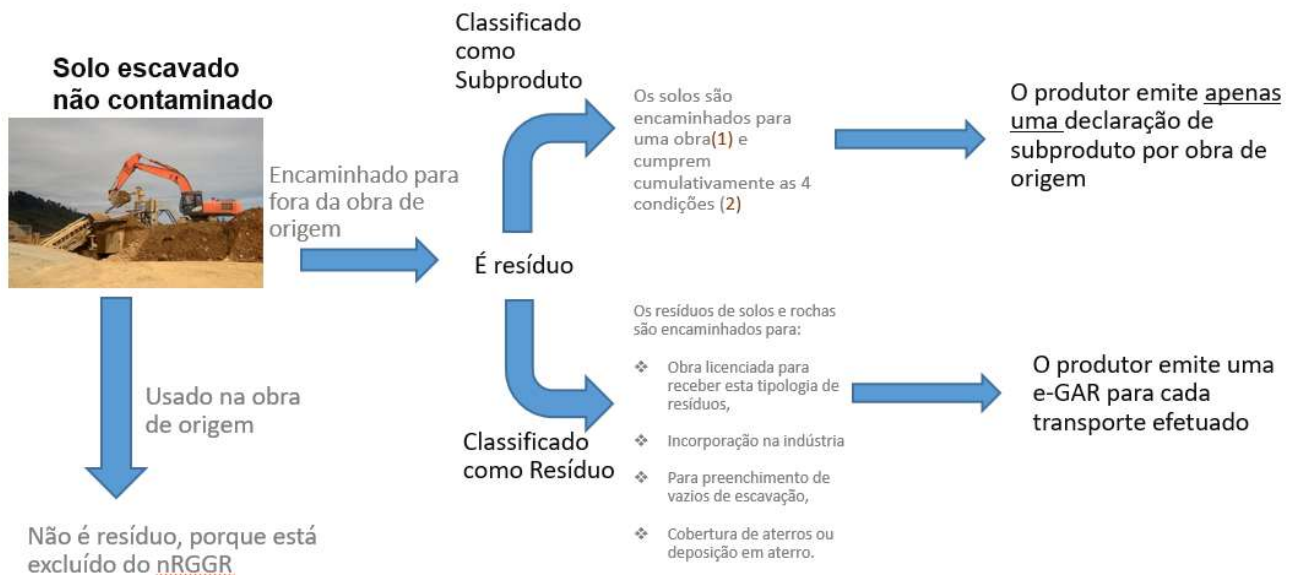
Solo escavado não contaminado

Encaminhado para fora da obra de origem

Classificado como Subproduto

Os solos são encaminhados para uma obra(1) e cumprem cumulativamente as 4 condições (2)

O produtor emite apenas uma declaração de subproduto por obra de origem

É resíduo

Os resíduos de solos e rochas são encaminhados para:

- Obra licenciada para receber esta tipologia de resíduos,
- Incorporação na indústria
- Para preenchimento de vazios de escavação,
- Cobertura de aterros ou deposição em aterro.

Classificado como Resíduo

O produtor emite uma e-GAR para cada transporte efetuado

Usado na obra de origem

Não é resíduo, porque está excluído do nRGGR